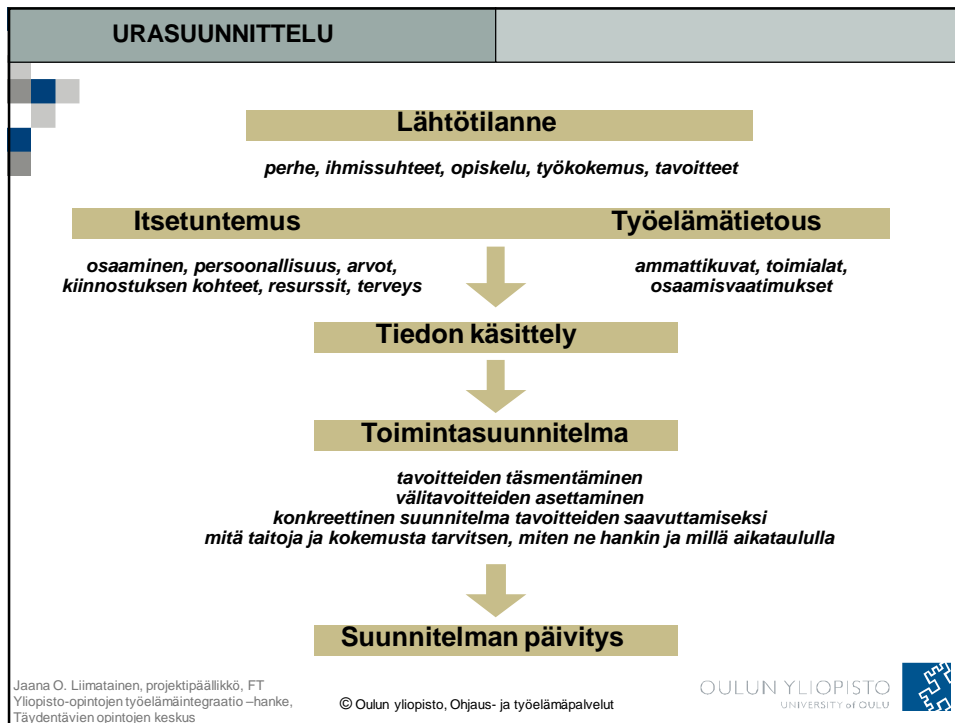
URASUUNNITTELU

Lähtötilanne

perhe, ihmissuhteet, opiskelu, työkokemus, tavoitteet

Itsetuntemus

osaaminen, persoonallisuus, arvot, kiinnostuksen kohteet, resurssit, terveys

Työelämätietous

ammattikuvat, toimialat, osaamisvaatimukset

Tiedon käsittely

Toimintasuunnitelma

tavoitteiden täsmentäminen
välitavoitteiden asettaminen
konkreettinen suunnitelma tavoitteiden saavuttamiseksi
mitä taitoja ja kokemusta tarvitsen, miten ne hankin ja millä aikataululla

Suunnitelman päivitys

Jaana O. Liimatainen, projektipäällikkö, FT
Yliopisto-opintojen työelämäintegraatio –hanke, Täydentävien opintojen keskus

© Oulun yliopisto, Ohjaus- ja työelämäpalvelut

OULUN YLIOPISTO
UNIVERSITY of OULU